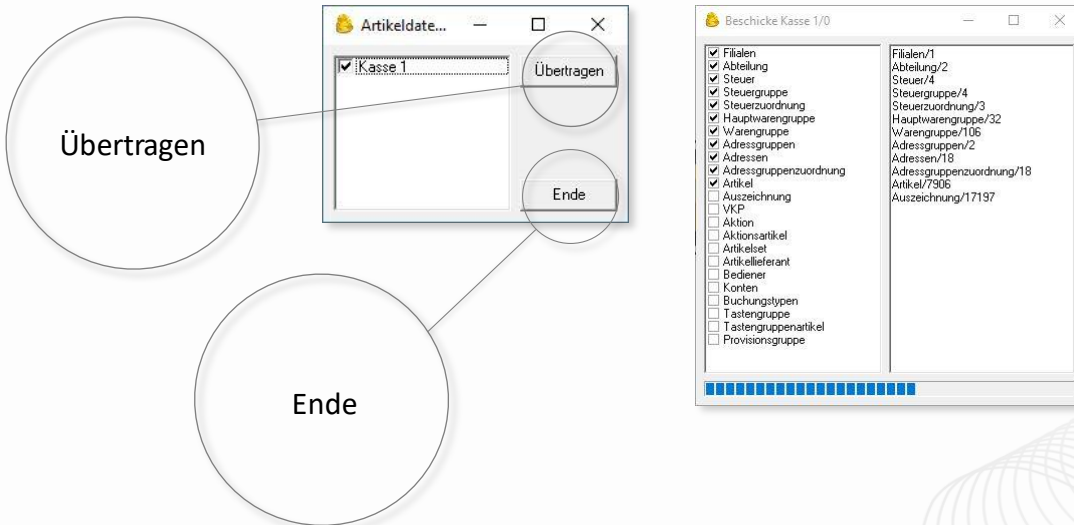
Übertragen

Ende

Artikeldate...

Kasse 1

Übertragen

Ende

Beschicke Kasse 1/0

Filialen
Abteilung
Steuer
Steuergruppe
Steuerzuordnung
Hauptwarengruppe
Warengruppe
Adressgruppen
Adressen
Adressgruppenzuordnung
Artikel
Auszeichnung
VKP
Aktion
Aktionsartikel
Artikelset
Artikellieferant
Bediener
Konten
Buchungstypen
Tastengruppe
Tastengruppenartikel
Provisionsgruppe

Filialen/1
Abteilung/2
Steuer/4
Steuergruppe/4
Steuerzuordnung/3
Hauptwarengruppe/32
Warengruppe/106
Adressgruppen/2
Adressen/18
Adressgruppenzuordnung/18
Artikel/7906
Auszeichnung/17197